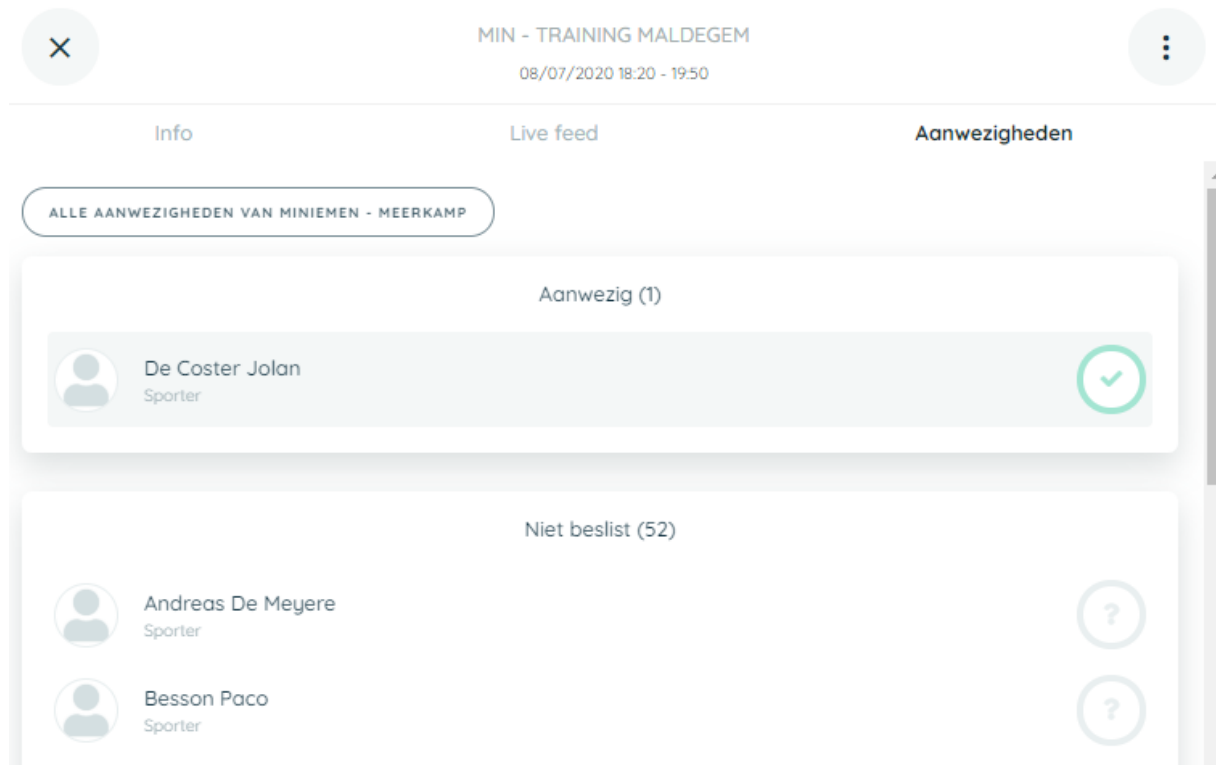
MIN - TRAINING MALDEGEM
08/07/2020 18:20 - 19:50

Info
Live feed
Aanwezigheden

ALLE AANWEZIGHEDEN VAN MINIEMEN - MEERKAMP

Aanwezig (1)

De Coster Jolan
Sporter

Niet beslist (52)

Andreas De Meyere
Sporter

?

Besson Paco
Sporter

?